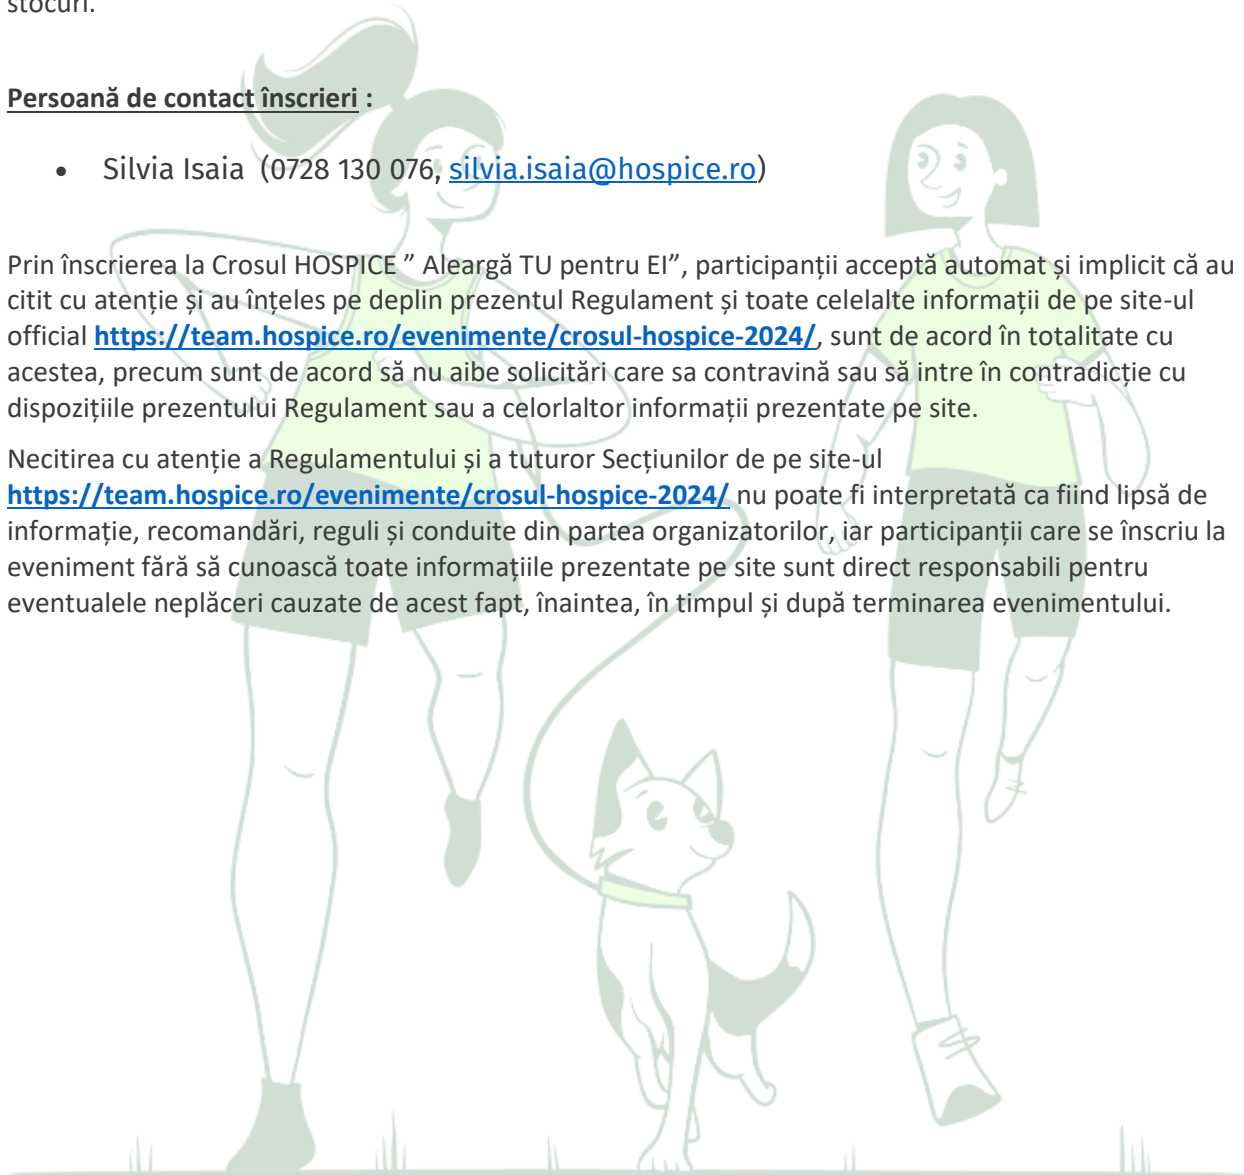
stocuri.

Persoană de contact înscrieri :

- Silvia Isaia (0728 130 076, silvia.isaia@hospice.ro)

Prin înscrierea la Crosul HOSPICE ” Aleargă TU pentru EI”, participanții acceptă automat și implicit că au citit cu atenție și au înțeles pe deplin prezentul Regulament și toate celelalte informații de pe site-ul official https://team.hospice.ro/evenimente/crosul-hospice-2024/, sunt de acord în totalitate cu acestea, precum sunt de acord să nu aibe solicitări care sa contravină sau să intre în contradicție cu dispozițiile prezentului Regulament sau a celorlaltor informații prezentate pe site.

Necitirea cu atenție a Regulamentului și a tuturor Secțiunilor de pe site-ul https://team.hospice.ro/evenimente/crosul-hospice-2024/ nu poate fi interpretată ca fiind lipsă de informație, recomandări, reguli și conduite din partea organizatorilor, iar participanții care se înscriu la eveniment fără să cunoască toate informațiile prezentate pe site sunt direct responsabili pentru eventualele neplăceri cauzate de acest fapt, înaintea, în timpul și după terminarea evenimentului.